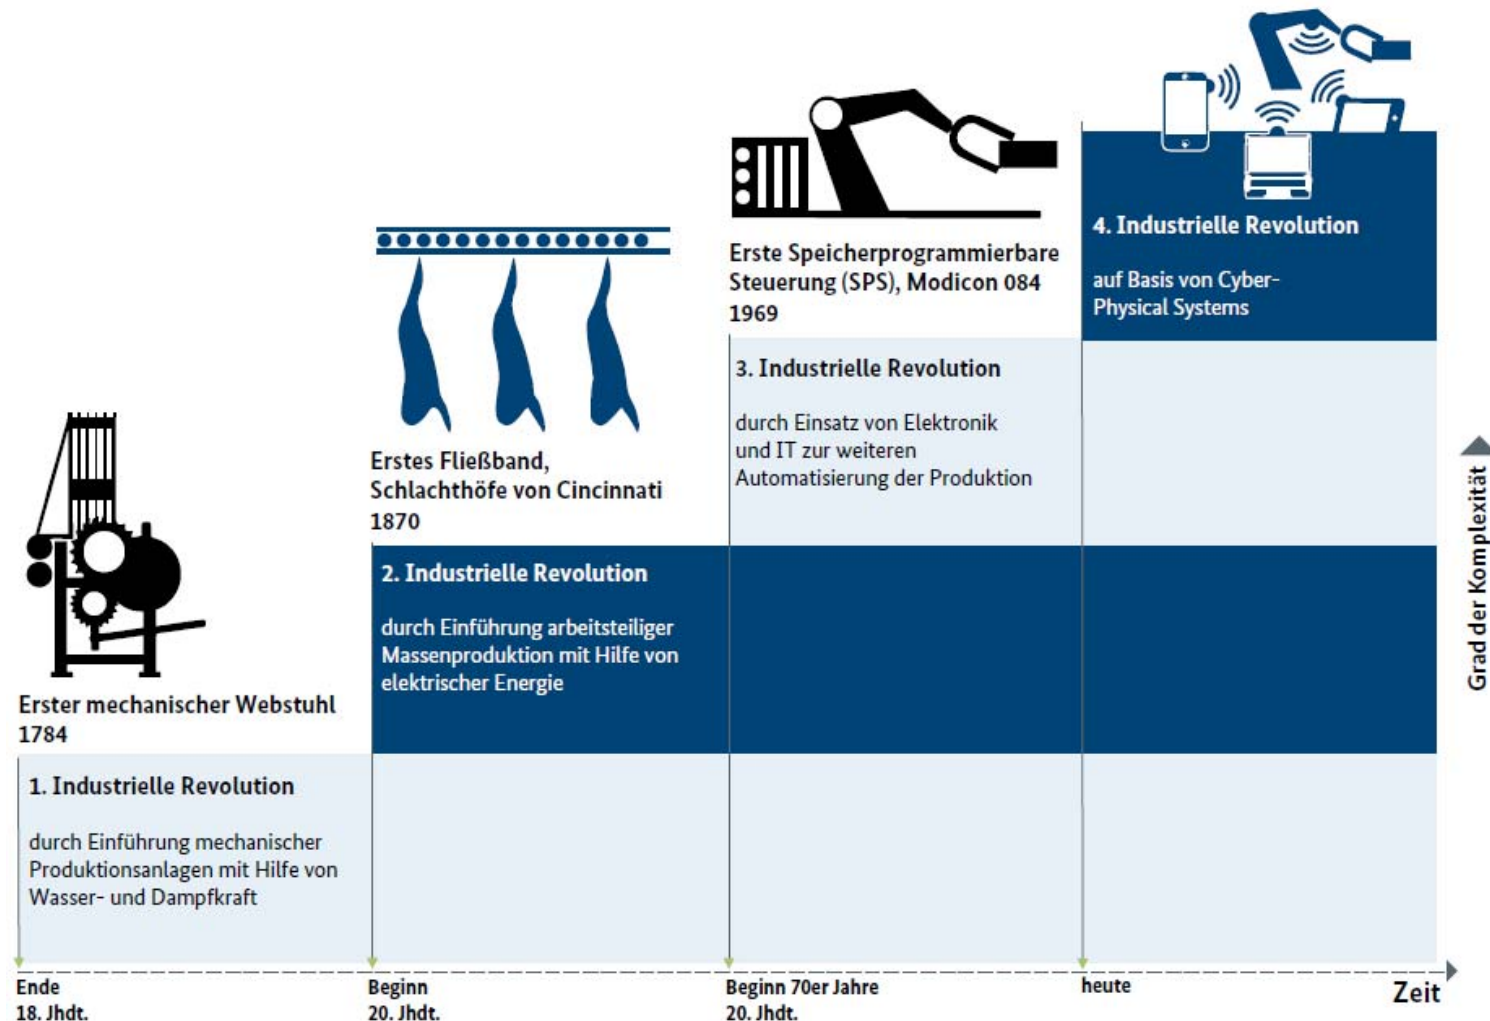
Erster mechanischer Webstuhl
1784

1. Industrielle Revolution

durch Einführung mechanischer Produktionsanlagen mit Hilfe von Wasser- und Dampfkraft

Erstes Fließband, Schlachthöfe von Cincinnati
1870

2. Industrielle Revolution

durch Einführung arbeitsteiliger Massenproduktion mit Hilfe von elektrischer Energie

Erste Speicherprogrammierbare Steuerung (SPS), Modicon 084
1969

3. Industrielle Revolution

durch Einsatz von Elektronik und IT zur weiteren Automatisierung der Produktion

4. Industrielle Revolution

auf Basis von Cyber-Physical Systems

Grad der Komplexität

Ende 18. Jhdt.

Beginn 20. Jhdt.

Beginn 70er Jahre 20. Jhdt.

heute

Zeit